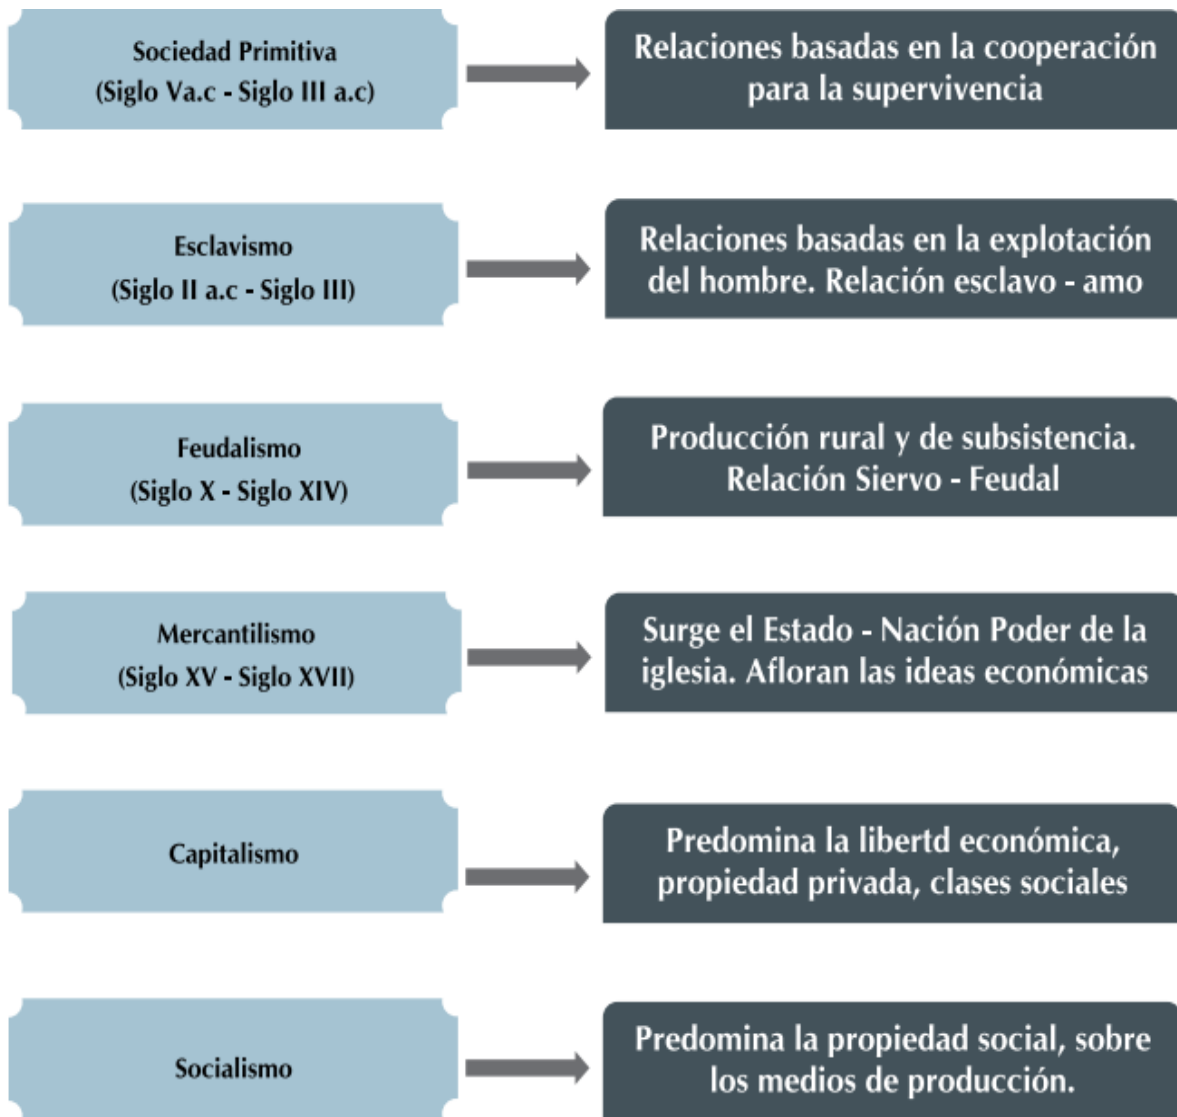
Sociedad Primitiva
(Siglo Va.c - Siglo III a.c)

Relaciones basadas en la cooperación para la supervivencia

Esclavismo
(Siglo II a.c - Siglo III)

Relaciones basadas en la explotación del hombre. Relación esclavo - amo

Feudalismo
(Siglo X - Siglo XIV)

Producción rural y de subsistencia. Relación Siervo - Feudal

Mercantilismo
(Siglo XV - Siglo XVII)

Surge el Estado - Nación Poder de la iglesia. Afloran las ideas económicas

Capitalismo

Predomina la libertd económica, propiedad privada, clases sociales

Socialismo

Predomina la propiedad social, sobre los medios de producción.